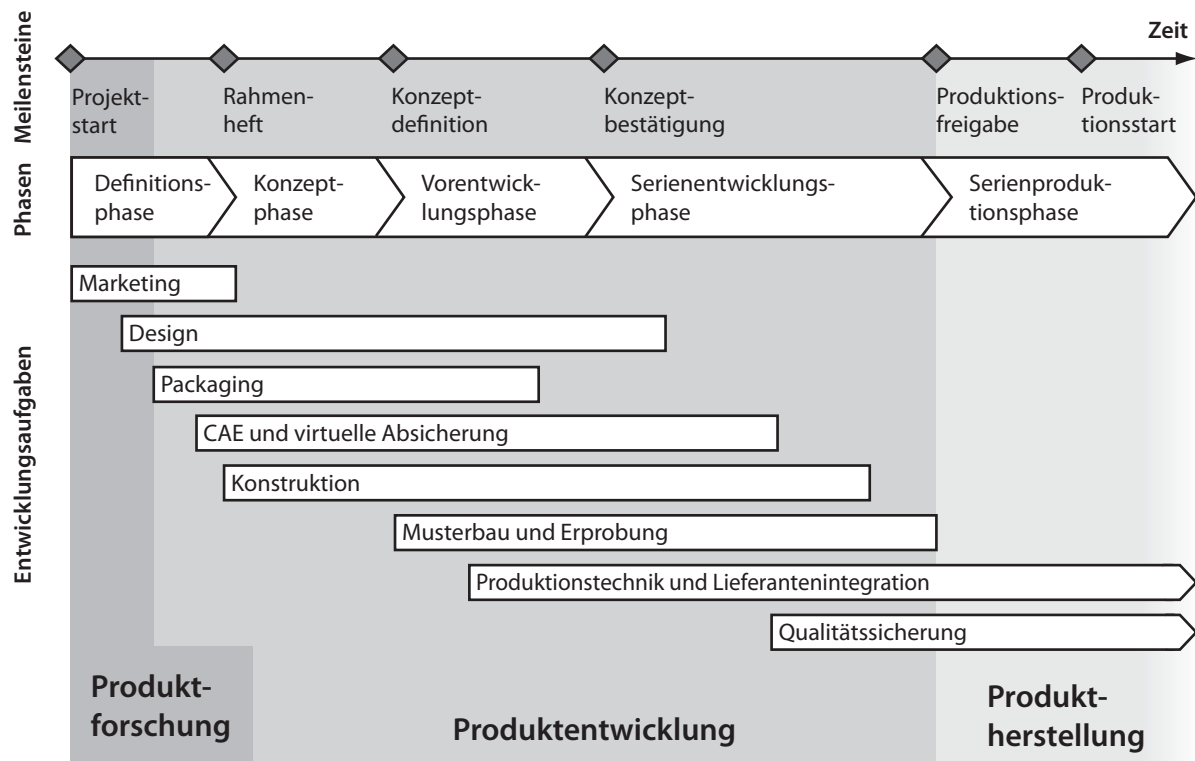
Meilensteine

Zeit

Projektstart

Rahmenheft

Konzeptdefinition

Konzeptbestätigung

Produktionsfreigabe

Produktionsstart

Phasen

Definitionsphase

Konzeptphase

Vorentwicklungsphase

Serienentwicklungsphase

Serienproduktionsphase

Entwicklungsaufgaben

Marketing

Design

Packaging

CAE und virtuelle Absicherung

Konstruktion

Musterbau und Erprobung

Produktionstechnik und Lieferantenintegration

Qualitätssicherung

Produktforschung

Produktentwicklung

Produktherstellung